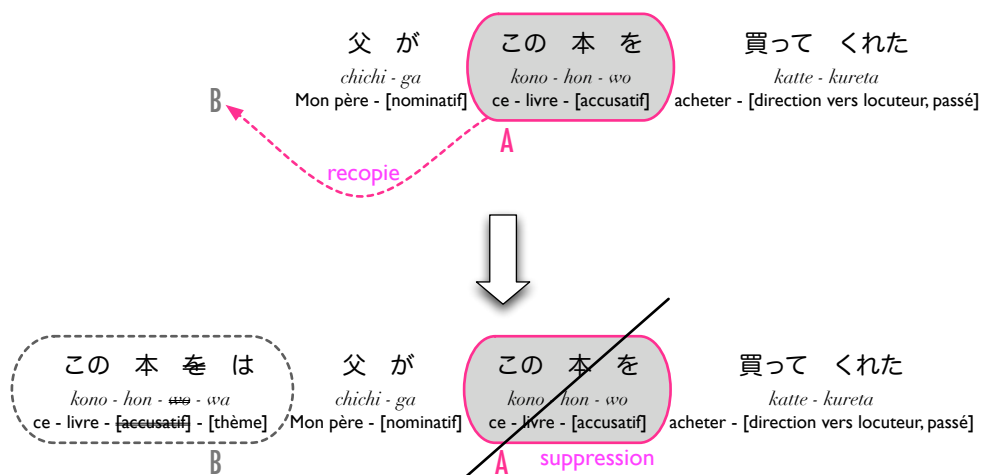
父 が
chichi - ga
Mon père - [nominatif]

この 本 を
kono - hon - wo
ce - livre - [accusatif]

買って くれた
katte - kureta
acheter - [direction vers locuteur, passé]

B

A

recopie

この 本 を は
kono - hon - wo - wa
ce - livre - [accusatif] - [thème]

父 が
chichi - ga
Mon père - [nominatif]

この 本 を
kono - hon - wo
ce - livre - [accusatif]

買って くれた
katte - kureta
acheter - [direction vers locuteur, passé]

B

A

suppression